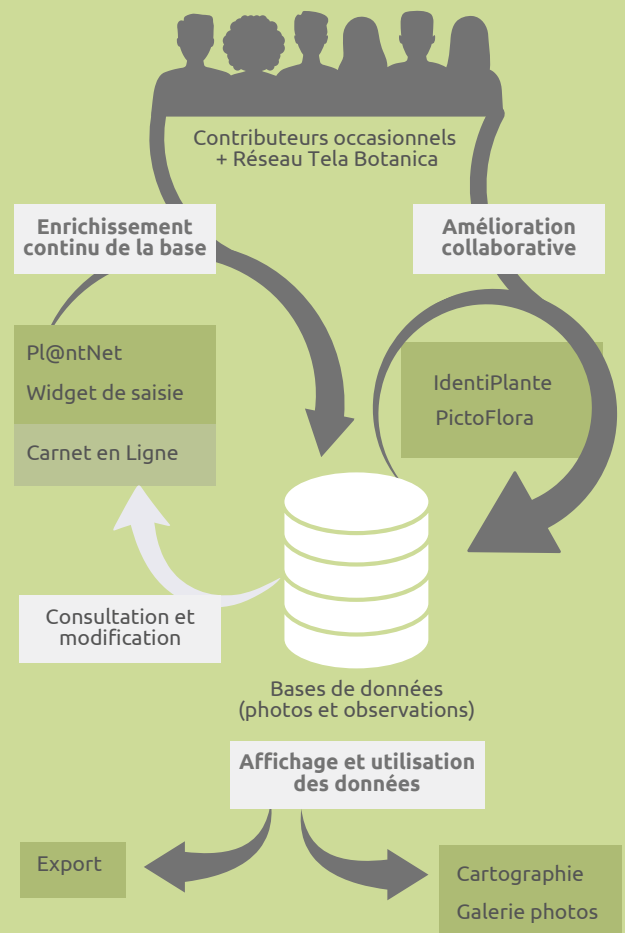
Contributeurs occasionnels
+ Réseau Tela Botanica

Enrichissement continu de la base

Amélioration collaborative

Pl@ntNet

Widget de saisie

Carnet en Ligne

IdentiPlante

PictoFlora

Consultation et modification

Bases de données
(photos et observations)

Affichage et utilisation des données

Export

Cartographie

Galerie photos